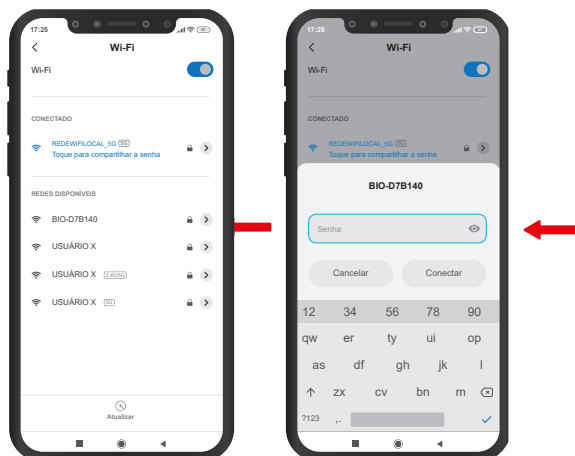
17:25

Wi-Fi

Wi-Fi

CONECTADO

REDEWIFILOCAL_5G 5G
Toque para compartilhar a senha

REDES DISPONÍVEIS

BIO-D7B140

USUÁRIO X

USUÁRIO X 2.4G/5G

USUÁRIO X 5G

Atualizar

17:25

Wi-Fi

Wi-Fi

CONECTADO

REDEWIFILOCAL_5G 5G
Toque para compartilhar a senha

BIO-D7B140

Senha

Cancelar

Conectar

12 34 56 78 90

qw er ty ui op

as df gh jk l

zx cv bn m

?123 ,.